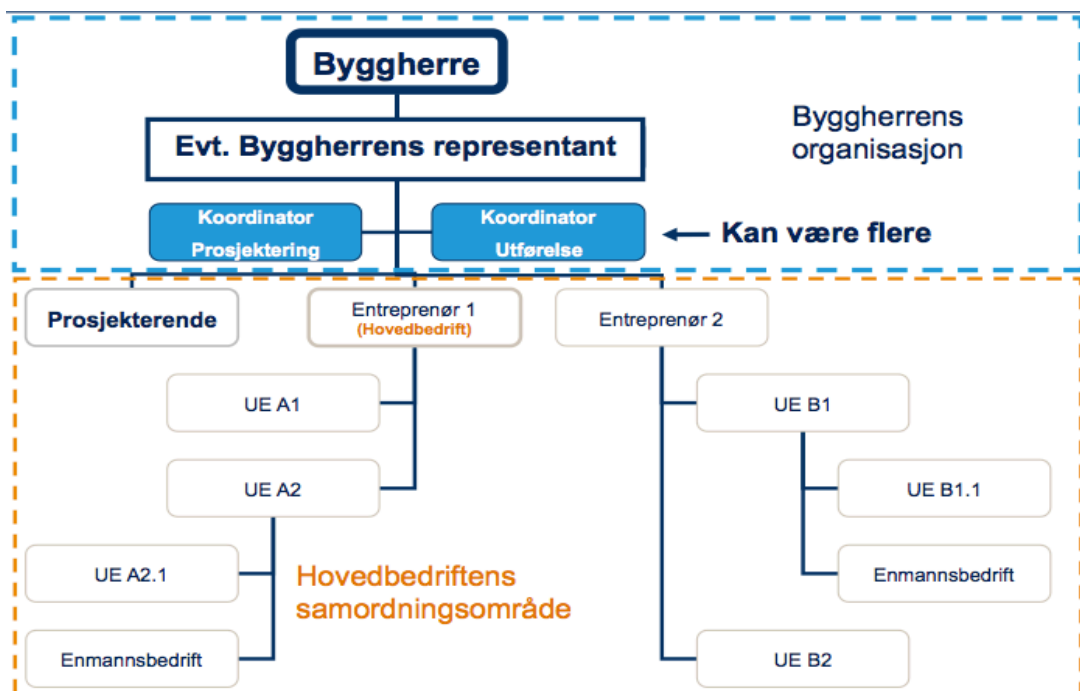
Byggherre

Evt. Byggherrens representant

Byggherrens organisasjon

Koordinator Prosjektering

Koordinator Utførelse

Kan være flere

Prosjekterende

Entreprenør 1 (Hovedbedrift)

Entreprenør 2

UE A1

UE B1

UE A2

UE B1.1

UE A2.1

Hovedbedriftens samordningsområde

Enmannsbedrift

Enmannsbedrift

UE B2